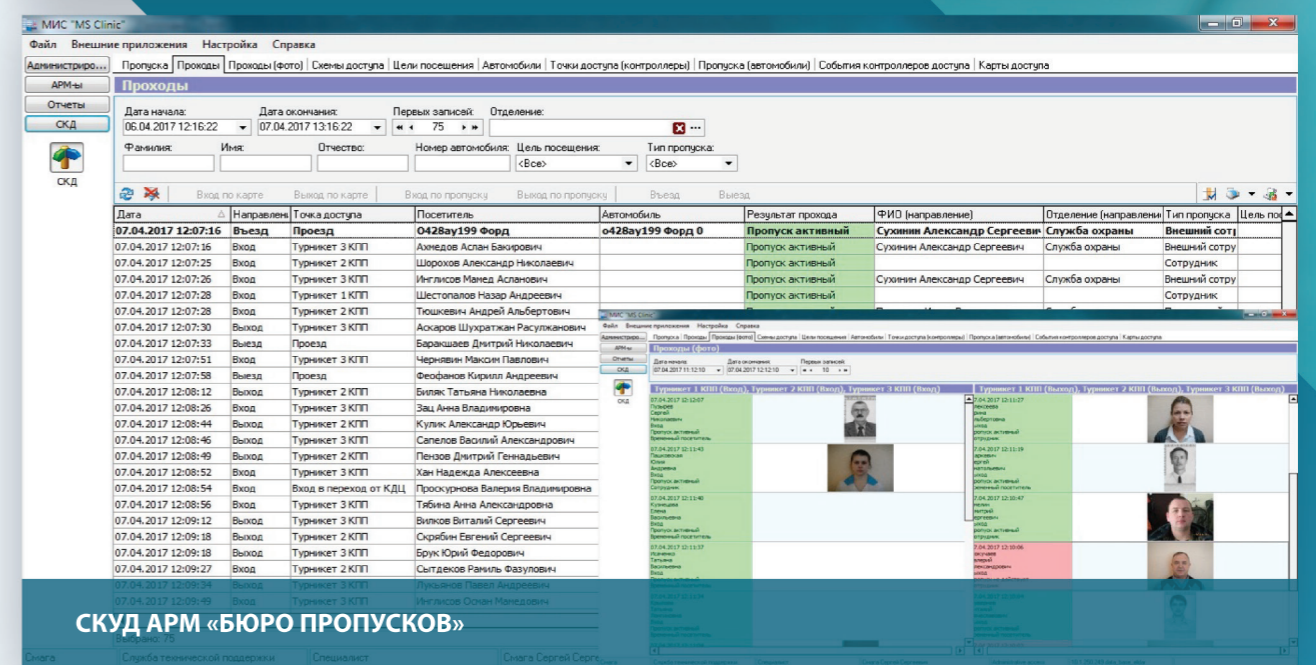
МИС "MS Clinic"

Файл Внешние приложения Настройка Справка

Администриро... Пропуска Проходы Проходы (фото) Схемы доступа Цели посещения Автомобили Точки доступа (контроллеры) Пропуска (автомобили) События контроллеров доступа Карты доступа

АРМ-ы
Отчеты
СКД
СКД

Проходы

Дата начала: 06.04.2017 12:16:22
Дата окончания: 07.04.2017 13:16:22
Первых записей: 75
Отделение:
Фамилия: Имя: Отчество: Номер автомобиля: Цель посещения: <Все> Тип пропуска: <Все>

Вход по карте Выход по карте Вход по пропуску Выход по пропуску Въезд Выезд

| Дата | Направлен | Точка доступа | Посетитель | Автомобиль | Результат прохода | ФИО (направление) | Отделение (направлени | Тип пропуска | Цель по |
|---|---|---|---|---|---|---|---|---|---|
| 07.04.2017 12:07:16 | Въезд | Проезд | О428ау199 Форд | о428ау199 Форд 0 | Пропуск активный | Сухинин Александр Сергеевич | Служба охраны | Внешний сотр | |
| 07.04.2017 12:07:16 | Вход | Турникет 3 КПП | Ахмедов Аслан Бакирович | | Пропуск активный | Сухинин Александр Сергеевич | Служба охраны | Внешний сотру | |
| 07.04.2017 12:07:25 | Вход | Турникет 2 КПП | Шорохов Александр Николаевич | | Пропуск активный | | | Сотрудник | |
| 07.04.2017 12:07:26 | Вход | Турникет 3 КПП | Инглисов Мамед Асланович | | Пропуск активный | Сухинин Александр Сергеевич | Служба охраны | Внешний сотру | |
| 07.04.2017 12:07:28 | Вход | Турникет 1 КПП | Шестопалов Назар Андреевич | | Пропуск активный | | | Сотрудник | |
| 07.04.2017 12:07:28 | Вход | Турникет 2 КПП | Тюшкевич Андрей Альбертович | | | | | | |
| 07.04.2017 12:07:30 | Выход | Турникет 3 КПП | Аскаров Шухратжан Расулжанович | | | | | | |
| 07.04.2017 12:07:33 | Выезд | Проезд | Баракшаев Дмитрий Николаевич | | | | | | |
| 07.04.2017 12:07:51 | Вход | Турникет 3 КПП | Чернявин Максим Павлович | | | | | | |
| 07.04.2017 12:07:58 | Выезд | Проезд | Феофанов Кирилл Андреевич | | | | | | |
| 07.04.2017 12:08:12 | Выход | Турникет 2 КПП | Биляк Татьяна Николаевна | | | | | | |
| 07.04.2017 12:08:26 | Вход | Турникет 3 КПП | Зац Анна Владимировна | | | | | | |
| 07.04.2017 12:08:44 | Выход | Турникет 2 КПП | Кулик Александр Юрьевич | | | | | | |
| 07.04.2017 12:08:46 | Выход | Турникет 3 КПП | Сапелов Василий Александрович | | | | | | |
| 07.04.2017 12:08:49 | Выход | Турникет 2 КПП | Пензов Дмитрий Геннадьевич | | | | | | |
| 07.04.2017 12:08:52 | Вход | Турникет 3 КПП | Хан Надежда Алексеевна | | | | | | |
| 07.04.2017 12:08:54 | Выход | Вход в переход от КДЦ | Проскурнова Валерия Владимировна | | | | | | |
| 07.04.2017 12:08:56 | Вход | Турникет 3 КПП | Тябина Анна Александровна | | | | | | |
| 07.04.2017 12:09:12 | Выход | Турникет 3 КПП | Вилков Виталий Сергеевич | | | | | | |
| 07.04.2017 12:09:18 | Выход | Турникет 2 КПП | Скрябин Евгений Сергеевич | | | | | | |
| 07.04.2017 12:09:18 | Выход | Турникет 3 КПП | Брук Юрий Федорович | | | | | | |
| 07.04.2017 12:09:27 | Выход | Турникет 2 КПП | Сытдеков Рамиль Фазулович | | | | | | |
| 07.04.2017 12:09:34 | Выход | Турникет 3 КПП | Лукьянов Павел Андреевич | | | | | | |
| 07.04.2017 12:09:49 | Выход | Турникет 3 КПП | Инглисов Оскан Мамедович | | | | | | |

Записей: 75

Смена Служба технической поддержки Специалист Смага Сергей Серге

МИС "MS Clinic"
Файл Внешние приложения Настройка Справка
Проходы (фото)
Турникет 1 КПП (Вход), Турникет 2 КПП (Вход), Турникет 3 КПП (Вход)
Турникет 1 КПП (Выход), Турникет 2 КПП (Выход), Турникет 3 КПП (Выход)

СКУД АРМ «БЮРО ПРОПУСКОВ»